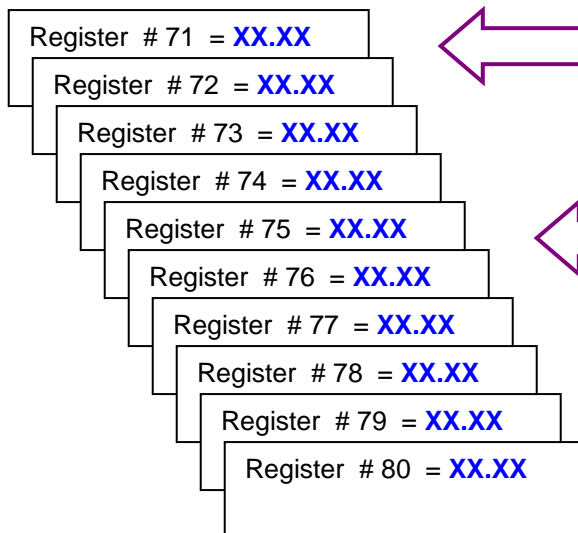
Register # 71 = XX.XX

Register # 72 = XX.XX

Register # 73 = XX.XX

Register # 74 = XX.XX

Register # 75 = XX.XX

Register # 76 = XX.XX

Register # 77 = XX.XX

Register # 78 = XX.XX

Register # 79 = XX.XX

Register # 80 = XX.XX